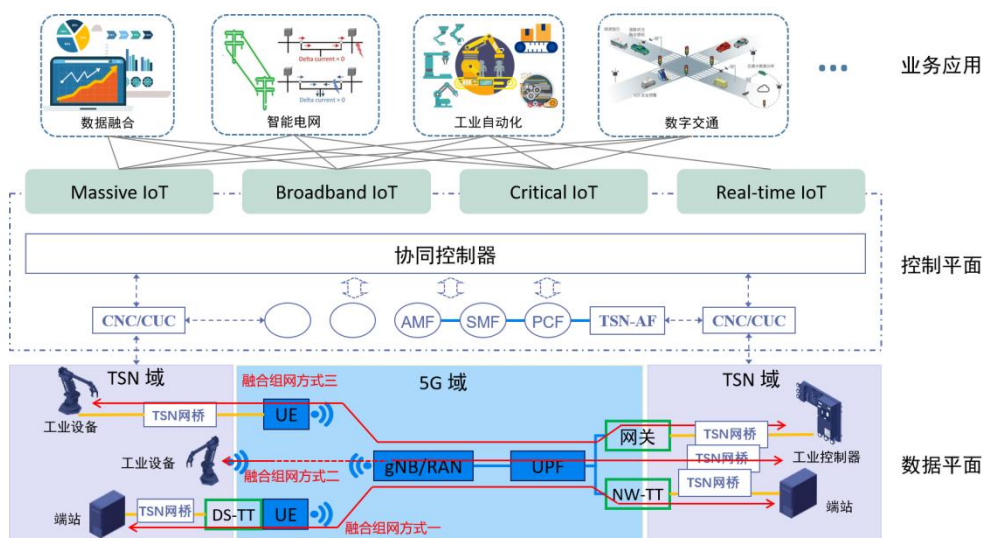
数据融合

Delta current = 0
Delta current ≠ 0

智能电网

工业自动化

数字交通

...

业务应用

Massive IoT

Broadband IoT

Critical IoT

Real-time IoT

协同控制器

CNC/CUC

AMF

SMF

PCF

TSN-AF

CNC/CUC

控制平面

TSN 域

5G 域

TSN 域

融合组网方式三

TSN网桥

UE

工业设备

网关

TSN网桥

工业设备

融合组网方式二

gNB/RAN

UPF

TSN网桥

工业控制器

数据平面

NW-TT

TSN网桥

端站

TSN网桥

DS-TT

UE

融合组网方式一

端站